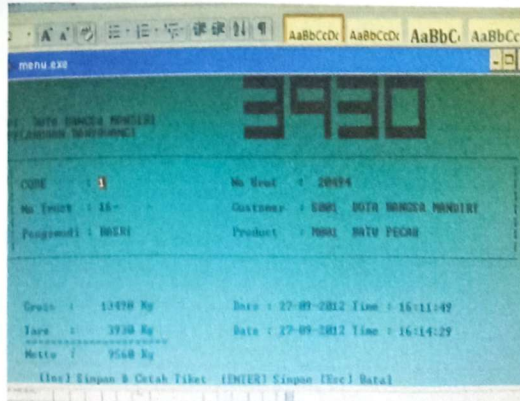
AaBbCcDc AaBbCcDc AaBbC AaBbCc

menu.exe

3930

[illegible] BANGSA MANDIRI
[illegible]

CODE : 1
No Truck : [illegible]
Pengemudi : BASRI
No Nota : 20494
Customer : 5001 DUTA BANGSA MANDIRI
Product : 7001 BATU PECAH

Gross : 13470 Kg
Tara : 3930 Kg
Netto : 9540 Kg
Date : 27-09-2012 Time : 16:11:49
Date : 27-09-2012 Time : 16:14:29

[Ins] Simpan & Cetak Tiket [ENTER] Simpan [Esc] Batal